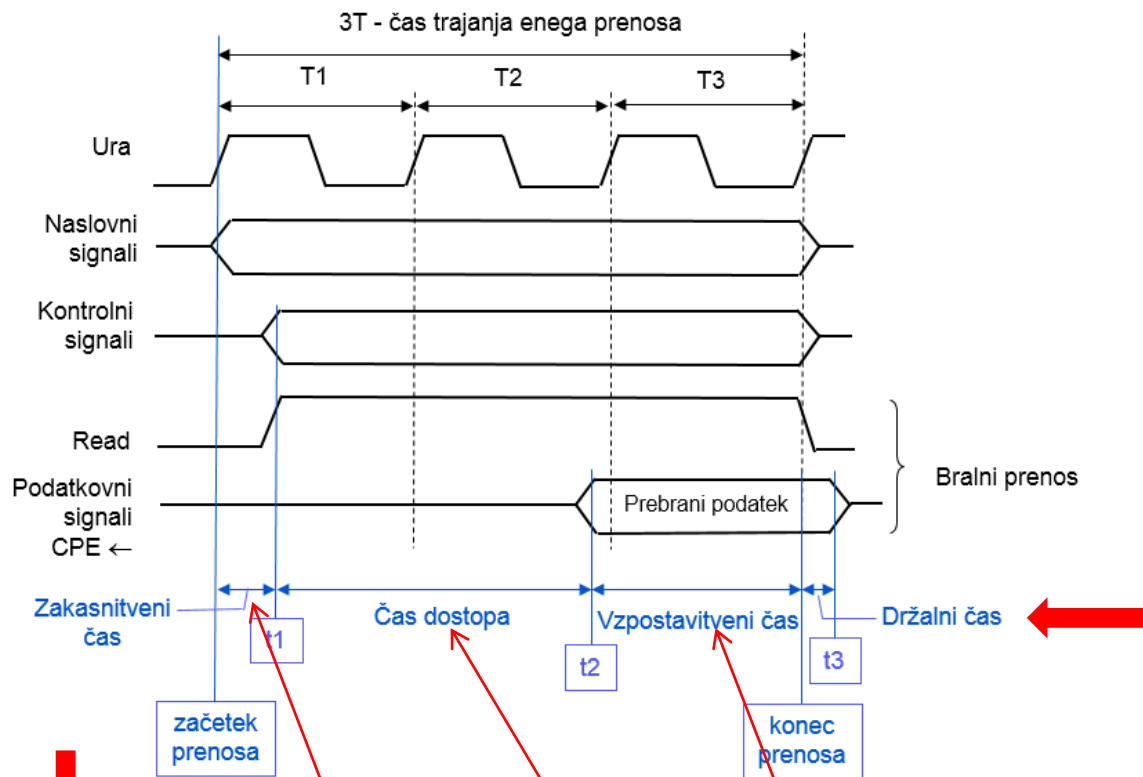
3T - čas trajanja enega prenosa

T1

T2

T3

Ura

Naslovni signali

Kontrolni signali

Read

Podatkovni signali CPE ←

Prebrani podatek

Bralni prenos

Zakasnitveni čas

t1

Čas dostopa

t2

Vzpostavitveni čas

t3

Držalni čas

začetek prenosa

konec prenosa